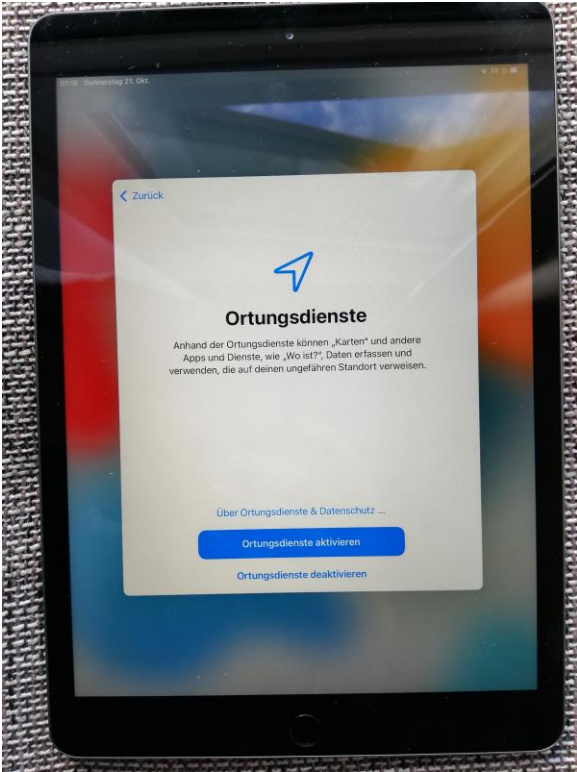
07:16 Donnerstag 21. Okt.

< Zurück

Ortungsdienste

Anhand der Ortungsdienste können „Karten" und andere Apps und Dienste, wie „Wo ist?", Daten erfassen und verwenden, die auf deinen ungefähren Standort verweisen.

Über Ortungsdienste & Datenschutz ...

Ortungsdienste aktivieren

Ortungsdienste deaktivieren